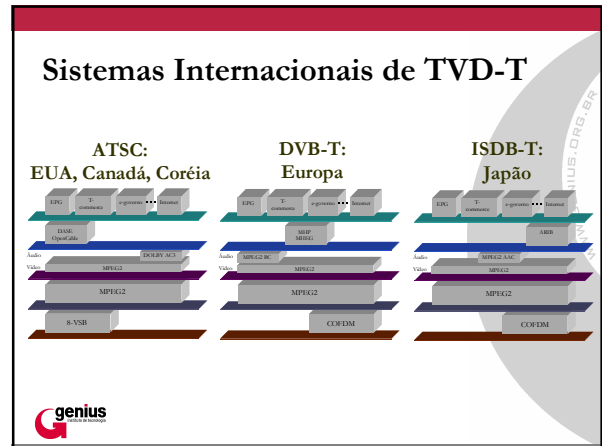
Sistemas Internacionais de TVD-T

ATSC:
EUA, Canadá, Coréia

EPG
T-commerce
e-governo
...
Internet
DASE
OpenCable
Áudio
Vídeo
DOLBY AC3
MPEG2
MPEG2
8-VSB

DVB-T:
Europa

EPG
T-commerce
e-governo
...
Internet
MHP
MHEG
Áudio
Vídeo
MPEG2 BC
MPEG2
MPEG2
COFDM

ISDB-T:
Japão

EPG
T-commerce
e-governo
...
Internet
ARIB
Áudio
Vídeo
MPEG2 AAC
MPEG2
MPEG2
COFDM

WWW.GENIUS.ORG.BR

genius
instituto de tecnologia